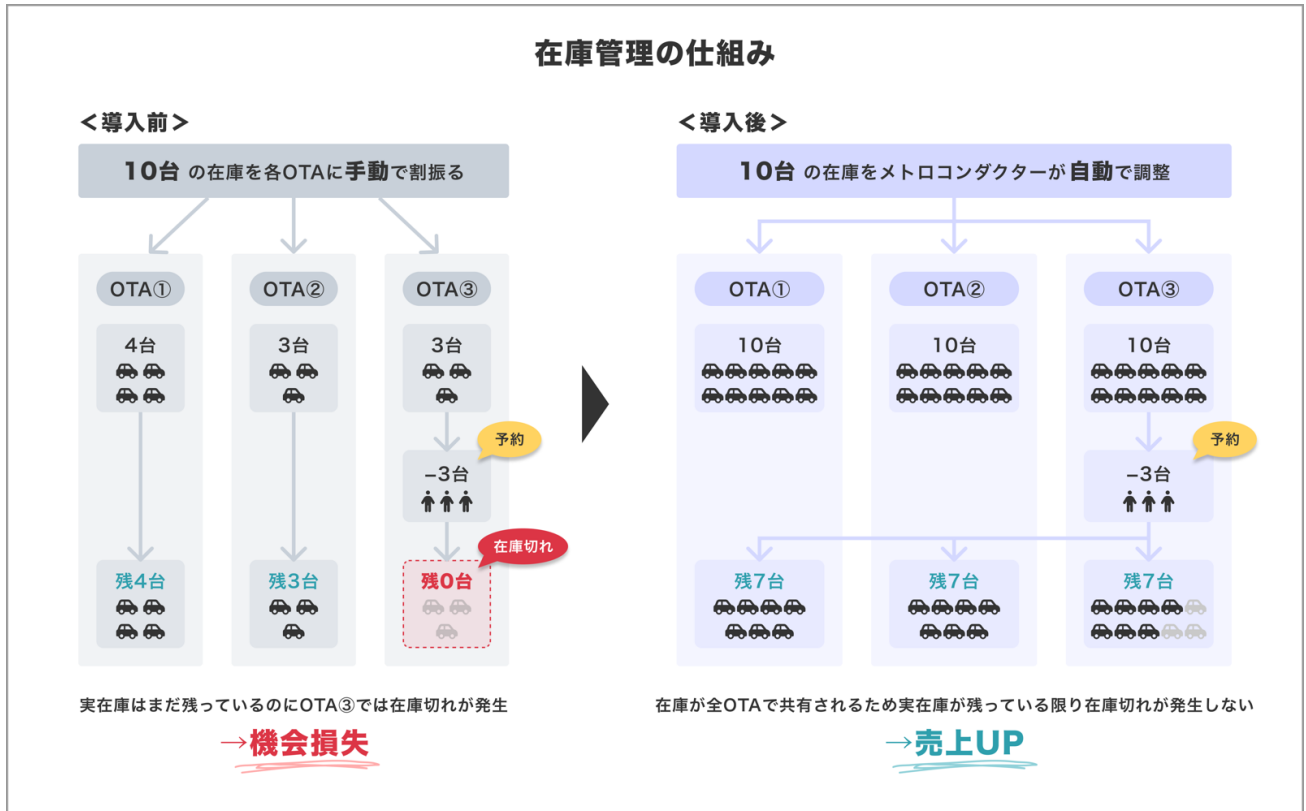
在庫管理の仕組み

＜導入前＞

10台 の在庫を各OTAに手動で割振る

OTA①

4台

残4台

OTA②

3台

残3台

OTA③

3台

予約

–3台

在庫切れ

残0台

実在庫はまだ残っているのにOTA③では在庫切れが発生

→機会損失

＜導入後＞

10台 の在庫をメトロコンダクターが自動で調整

OTA①

10台

残7台

OTA②

10台

残7台

OTA③

10台

予約

–3台

残7台

在庫が全OTAで共有されるため実在庫が残っている限り在庫切れが発生しない

→売上UP